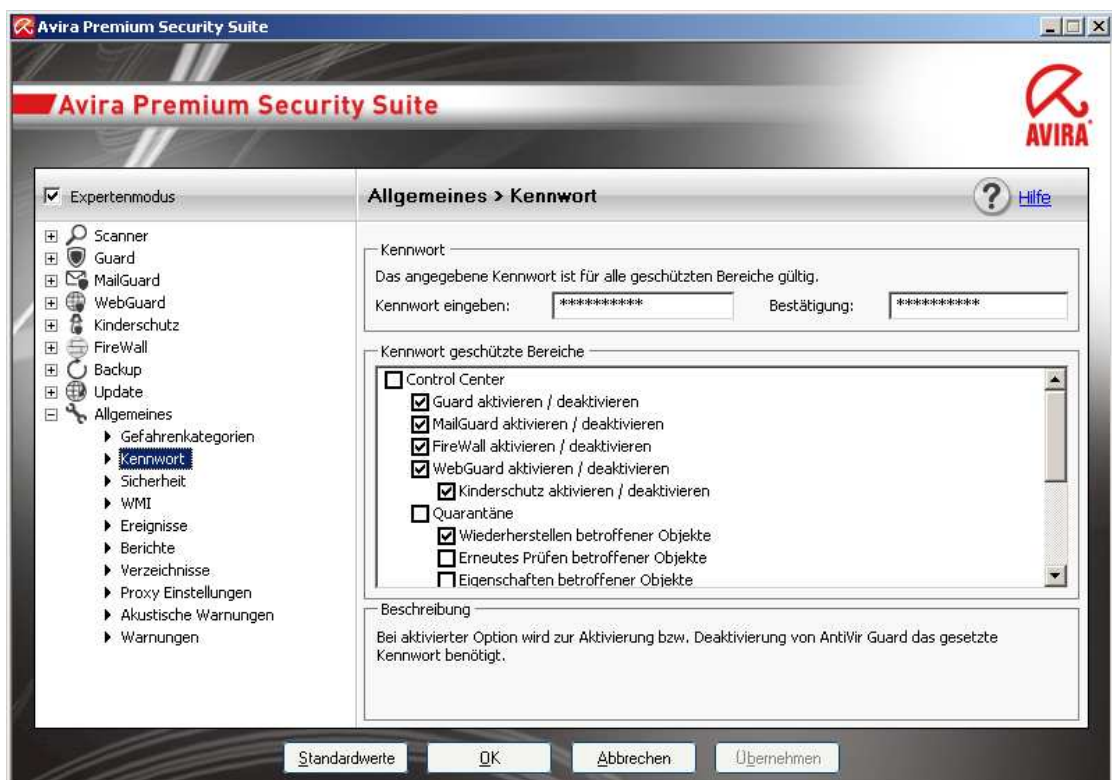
Avira Premium Security Suite

Avira Premium Security Suite

AVIRA

Expertenmodus

Allgemeines > Kennwort

Hilfe

Scanner
Guard
MailGuard
WebGuard
Kinderschutz
FireWall
Backup
Update
Allgemeines
Gefahrenkategorien
Kennwort
Sicherheit
WMI
Ereignisse
Berichte
Verzeichnisse
Proxy Einstellungen
Akustische Warnungen
Warnungen

Kennwort

Das angegebene Kennwort ist für alle geschützten Bereiche gültig.

Kennwort eingeben: ********** Bestätigung: **********

Kennwort geschützte Bereiche

Control Center
Guard aktivieren / deaktivieren
MailGuard aktivieren / deaktivieren
FireWall aktivieren / deaktivieren
WebGuard aktivieren / deaktivieren
Kinderschutz aktivieren / deaktivieren
Quarantäne
Wiederherstellen betroffener Objekte
Erneutes Prüfen betroffener Objekte
Eigenschaften betroffener Objekte

Beschreibung

Bei aktivierter Option wird zur Aktivierung bzw. Deaktivierung von AntiVir Guard das gesetzte Kennwort benötigt.

Standardwerte OK Abbrechen Übernehmen